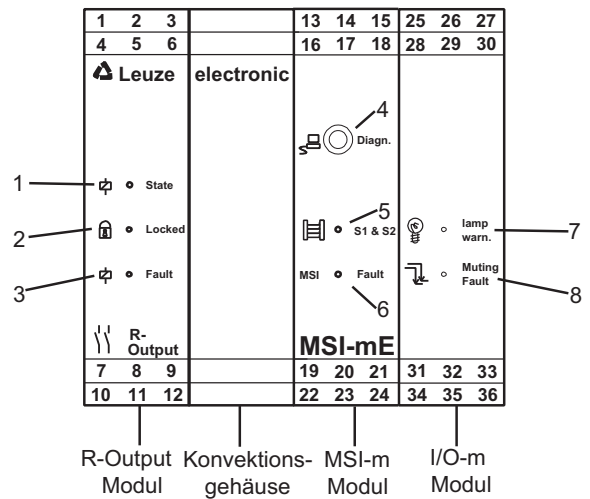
1 2 3
4 5 6

13 14 15
16 17 18

25 26 27
28 29 30

Leuze electronic

4
Diagn.

1
State

2
Locked

3
Fault

5
S1 & S2

MSI Fault
6

lamp warn.
7

Muting Fault
8

R-Output

MSI-mE

7 8 9
10 11 12

19 20 21
22 23 24

31 32 33
34 35 36

R-Output Modul

Konvektionsgehäuse

MSI-m Modul

I/O-m Modul